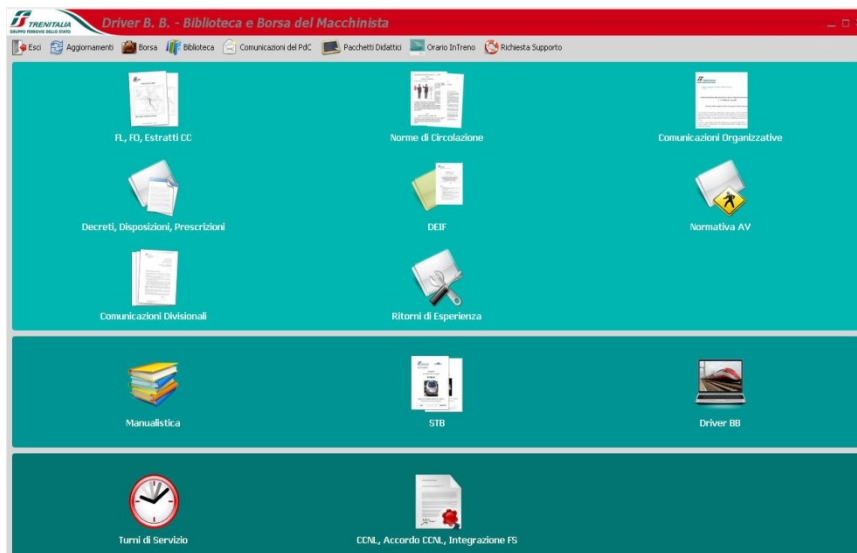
TRENITALIA
GRUPPO FERROVIE DELLO STATO

Driver B. B. - Biblioteca e Borsa del Macchinista

Esci Aggiornamenti Borsa Biblioteca Comunicazioni del PdC Pacchetti Didattici Orario InTreno Richiesta Supporto

FL, FO, Estratti CC

Norme di Circolazione

Comunicazioni Organizzative

Decreti, Disposizioni, Prescrizioni

DEIF

Normativa AV

Comunicazioni Divisionali

Ritorni di Esperienza

Manualistica

STB

Driver BB

Turni di Servizio

CCNL, Accordo CCNL, Integrazione FS